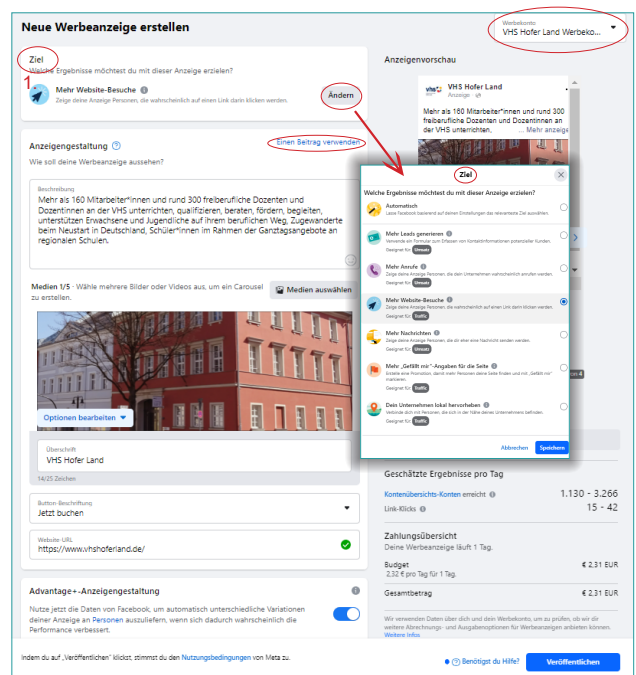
Neue Werbeanzeige erstellen

Werbekonto
VHS Hofer Land Werbeko...

Ziel
1
Welche Ergebnisse möchtest du mit deiner Anzeige erzielen?

Mehr Website-Besuche
Zeige deine Anzeige Personen, die wahrscheinlich auf einen Link darin klicken werden.

Ändern

Anzeigengestaltung
Wie soll deine Werbeanzeige aussehen?

Einen Beitrag verwenden

Beschreibung
Mehr als 160 Mitarbeiter*innen und rund 300 freiberufliche Dozenten und Dozentinnen an der VHS unterrichten, qualifizieren, beraten, fördern, begleiten, unterstützen Erwachsene und Jugendliche auf ihrem beruflichen Weg, Zugewanderte beim Neustart in Deutschland, Schüler*innen im Rahmen der Ganztagsangebote an regionalen Schulen.

Medien 1/5 · Wähle mehrere Bilder oder Videos aus, um ein Carousel zu erstellen.

Medien auswählen

Optionen bearbeiten

Überschrift
VHS Hofer Land

14/25 Zeichen

Button-Beschriftung
Jetzt buchen

Website-URL
https://www.vhshoferland.de/

Advantage+-Anzeigengestaltung
Nutze jetzt die Daten von Facebook, um automatisch unterschiedliche Variationen deiner Anzeige an Personen auszuliefern, wenn sich dadurch wahrscheinlich die Performance verbessert.

Anzeigenvorschau

VHS Hofer Land
Anzeige

Mehr als 160 Mitarbeiter*innen und rund 300 freiberufliche Dozenten und Dozentinnen an der VHS unterrichten. ... Mehr ansehen

Ziel

Welche Ergebnisse möchtest du mit dieser Anzeige erzielen?

Automatisch
Lasse Facebook basierend auf deinen Einstellungen das relevanteste Ziel auswählen.

Mehr Leads generieren
Verwende ein Formular zum Erfassen von Kontaktinformationen potenzieller Kunden.
Geeignet für Umsatz

Mehr Anrufe
Zeige deine Anzeige Personen, die dein Unternehmen wahrscheinlich anrufen werden.
Geeignet für Umsatz

Mehr Website-Besuche
Zeige deine Anzeige Personen, die wahrscheinlich auf einen Link darin klicken werden.
Geeignet für Traffic

Mehr Nachrichten
Zeige deine Anzeige Personen, die dir eher eine Nachricht senden werden.
Geeignet für Umsatz

Mehr „Gefällt mir"-Angaben für die Seite
Erstelle eine Promotion, damit mehr Personen deine Seite finden und mit „Gefällt mir" markieren.
Geeignet für Traffic

Dein Unternehmen lokal hervorheben
Verbinde dich mit Personen, die sich in der Nähe deines Unternehmens befinden.
Geeignet für Traffic

Abbrechen
Speichern

Geschätzte Ergebnisse pro Tag
Kontenübersichts-Konten erreicht 1.130 - 3.266
Link-Klicks 15 - 42

Zahlungsübersicht
Deine Werbeanzeige läuft 1 Tag.

Budget € 2,31 EUR
2,32 € pro Tag für 1 Tag.

Gesamtbetrag € 2,31 EUR

Wir verwenden Daten über dich und dein Werbekonto, um zu prüfen, ob wir dir weitere Abrechnungs- und Ausgabenoptionen für Werbeanzeigen anbieten können. Weitere Infos

Indem du auf „Veröffentlichen" klickst, stimmst du den Nutzungsbedingungen von Meta zu.

Benötigst du Hilfe?
Veröffentlichen